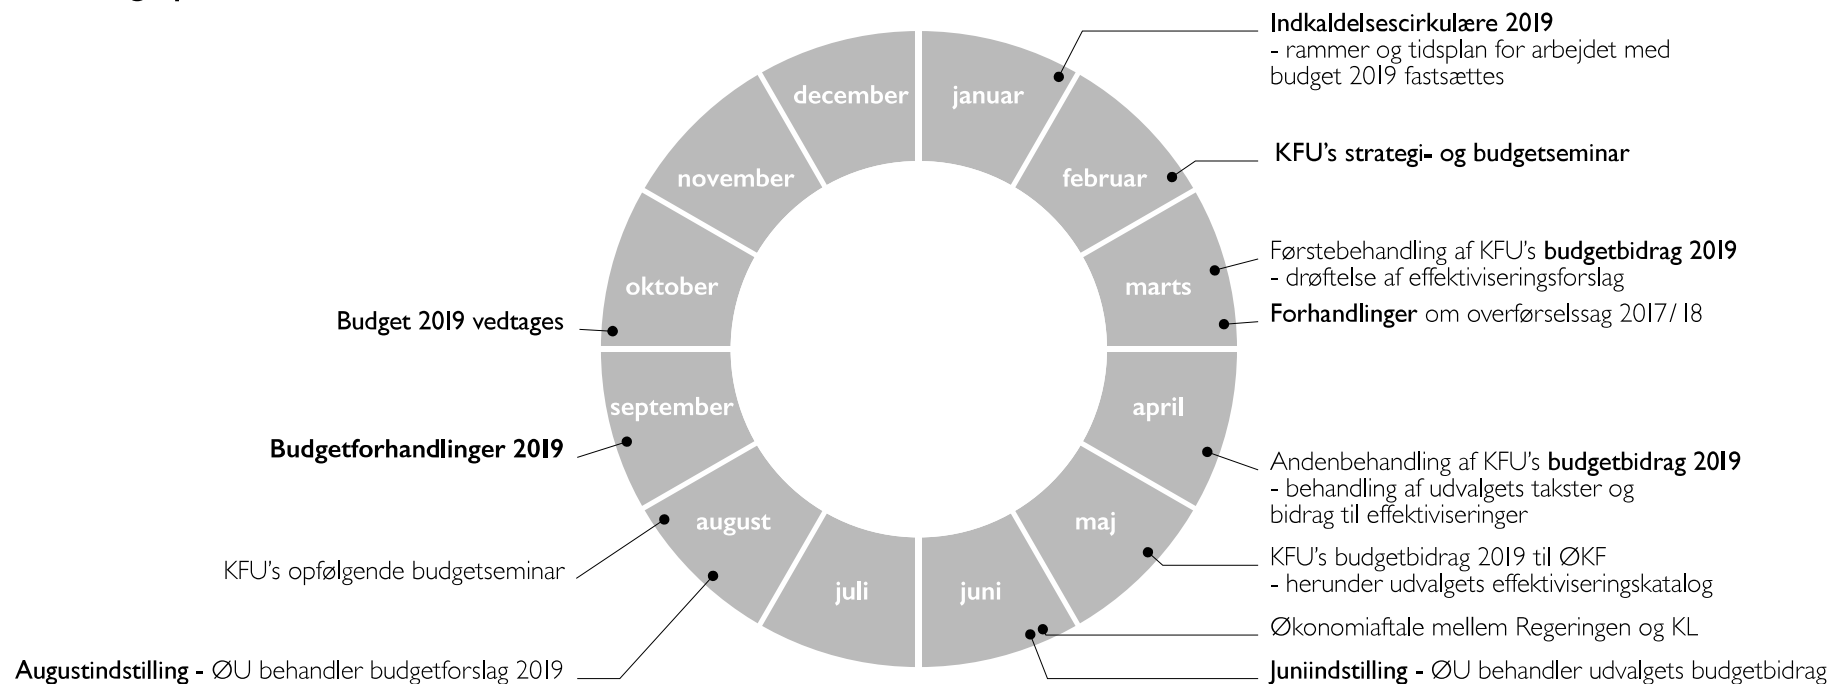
december
januar
november
februar
oktober
marts
september
april
august
maj
juli
juni

Indkaldelsescirkulære 2019
- rammer og tidsplan for arbejdet med budget 2019 fastsættes

KFU's strategi- og budgetseminar

Førstebehandling af KFU's budgetbidrag 2019
- drøftelse af effektiviseringsforslag

Forhandlinger om overførselssag 2017/18

Andenbehandling af KFU's budgetbidrag 2019
- behandling af udvalgets takster og bidrag til effektiviseringer

KFU's budgetbidrag 2019 til ØKF
- herunder udvalgets effektiviseringskatalog

Økonomiaftale mellem Regeringen og KL

Juniindstilling - ØU behandler udvalgets budgetbidrag

Budget 2019 vedtages

Budgetforhandlinger 2019

KFU's opfølgende budgetseminar

Augustindstilling - ØU behandler budgetforslag 2019